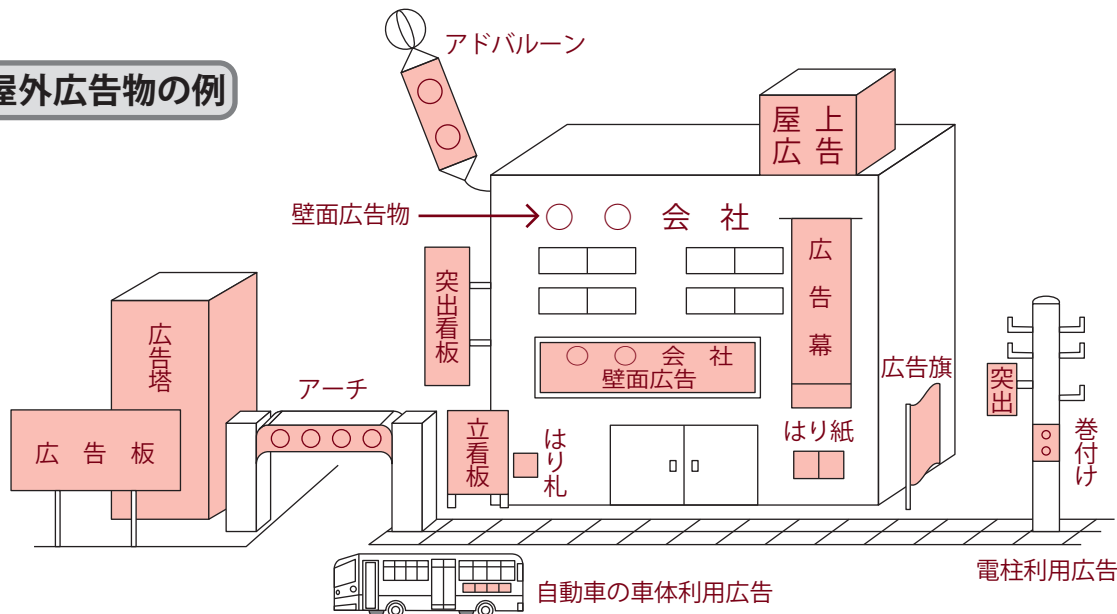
屋外広告物の例

アドバルーン

屋上広告

壁面広告物

○ ○ 会 社

突出看板

広告幕

○ ○ 会 社
壁面広告

広告塔

アーチ

広告旗

突出

広 告 板

立看板

はり札

はり紙

巻付け

電柱利用広告

自動車の車体利用広告